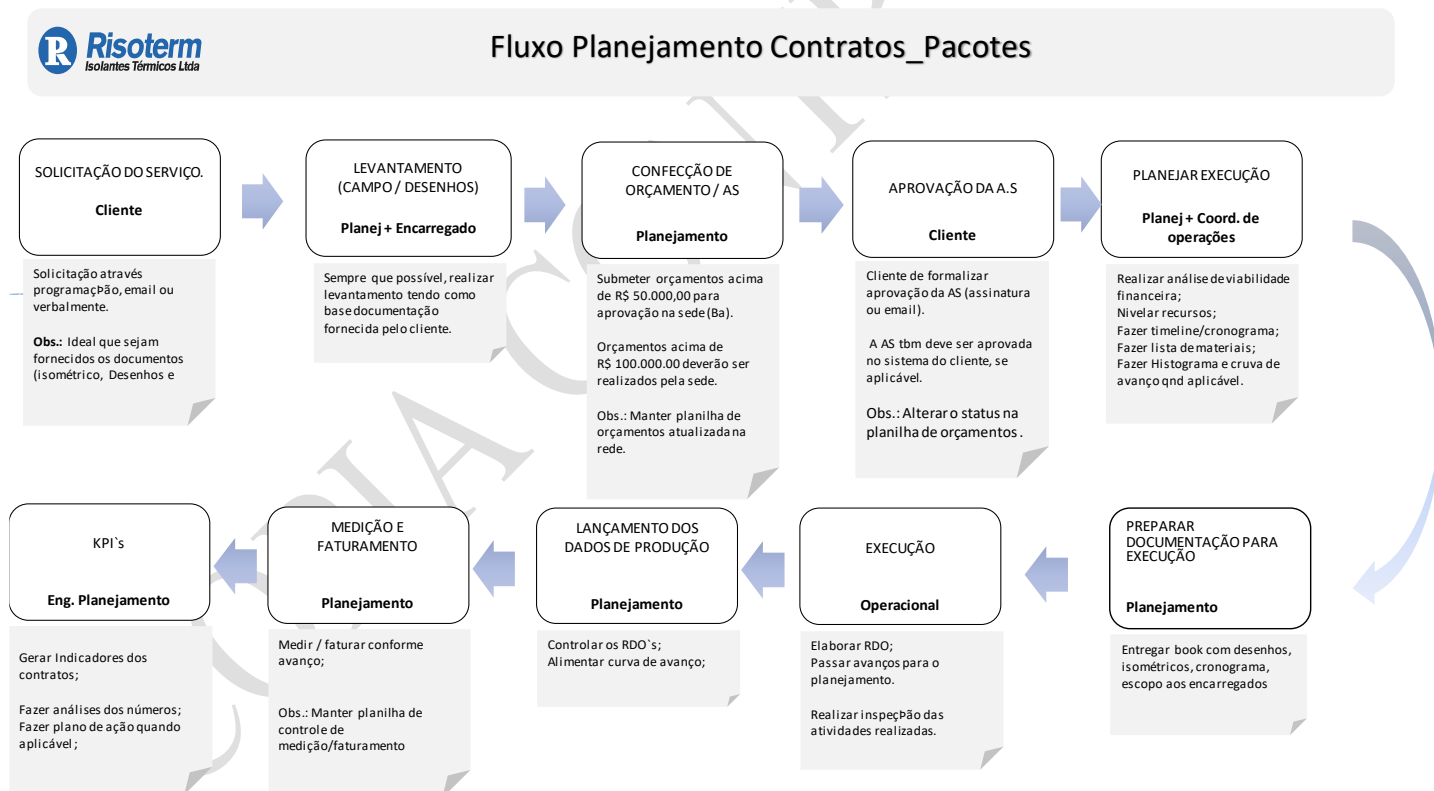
Risoterm
Isolantes Térmicos Ltda

Fluxo Planejamento Contratos_Pacotes

SOLICITAÇÃO DO SERVIÇO.

Cliente

Solicitação através programaçÞão, email ou verbalmente.

Obs.: Ideal que sejam fornecidos os documentos (isométrico, Desenhos e

LEVANTAMENTO (CAMPO / DESENHOS)

Planej + Encarregado

Sempre que possível, realizar levantamento tendo como base documentação fornecida pelo cliente.

CONFECÇÃO DE ORÇAMENTO / AS

Planejamento

Submeter orçamentos acima de R$ 50.000,00 para aprovação na sede (Ba).

Orçamentos acima de R$ 100.000.00 deverão ser realizados pela sede.

Obs.: Manter planilha de orçamentos atualizada na rede.

APROVAÇÃO DA A.S

Cliente

Cliente de formalizar aprovação da AS (assinatura ou email).

A AS tbm deve ser aprovada no sistema do cliente, se aplicável.

Obs.: Alterar o status na planilha de orçamentos.

PLANEJAR EXECUÇÃO

Planej + Coord. de operações

Realizar análise de viabilidade financeira;
Nivelar recursos;
Fazer timeline/cronograma;
Fazer lista de materiais;
Fazer Histograma e cruva de avanço qnd aplicável.

KPI`s

Eng. Planejamento

Gerar Indicadores dos contratos;

Fazer análises dos números;
Fazer plano de ação quando aplicável;

MEDIÇÃO E FATURAMENTO

Planejamento

Medir / faturar conforme avanço;

Obs.: Manter planilha de controle de medição/faturamento

LANÇAMENTO DOS DADOS DE PRODUÇÃO

Planejamento

Controlar os RDO`s;
Alimentar curva de avanço;

EXECUÇÃO

Operacional

Elaborar RDO;
Passar avanços para o planejamento.

Realizar inspeçÞão das atividades realizadas.

PREPARAR DOCUMENTAÇÃO PARA EXECUÇÃO

Planejamento

Entregar book com desenhos, isométricos, cronograma, escopo aos encarregados